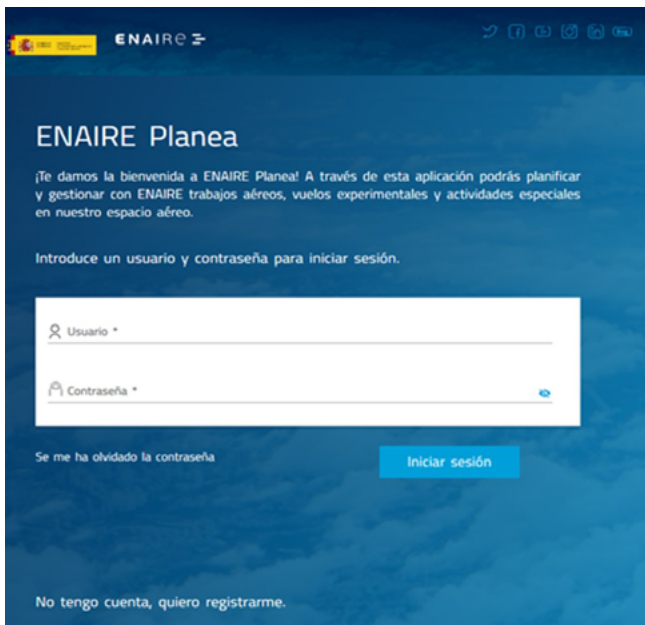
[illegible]

ENAIRE

ENAIRE Planea

¡Te damos la bienvenida a ENAIRE Planea! A través de esta aplicación podrás planificar y gestionar con ENAIRE trabajos aéreos, vuelos experimentales y actividades especiales en nuestro espacio aéreo.

Introduce un usuario y contraseña para iniciar sesión.

Usuario *

Contraseña *

Se me ha olvidado la contraseña

Iniciar sesión

No tengo cuenta, quiero registrarme.